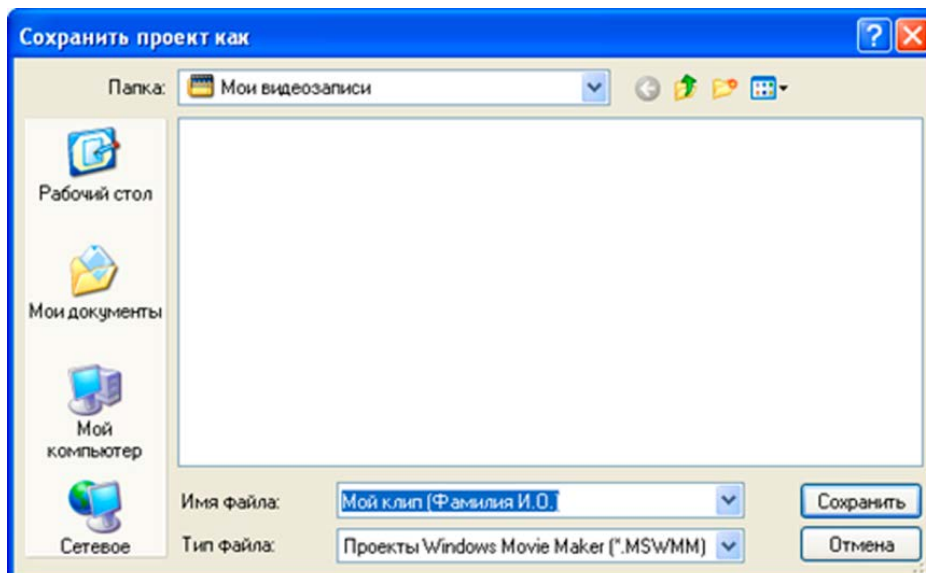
Сохранить проект как

Папка: Мои видеозаписи

Рабочий стол

Мои документы

Мой компьютер

Сетевое

Имя файла: Мой клип (Фамилия И.О.)

Тип файла: Проекты Windows Movie Maker (*.MSWMM)

Сохранить

Отмена